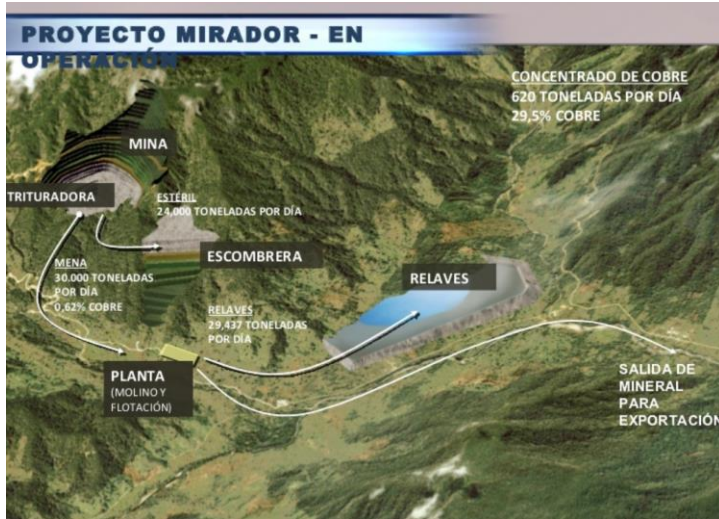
PROYECTO MIRADOR - EN OPERACIÓN

CONCENTRADO DE COBRE
620 TONELADAS POR DÍA
29,5% COBRE

MINA

TRITURADORA

ESTÉRIL
24,000 TONELADAS POR DÍA

ESCOMBRERA

MENA
30.000 TONELADAS POR DÍA
0,62% COBRE

RELAVES

RELAVES
29,437 TONELADAS POR DÍA

PLANTA
(MOLINO Y FLOTACIÓN)

SALIDA DE MINERAL PARA EXPORTACIÓN